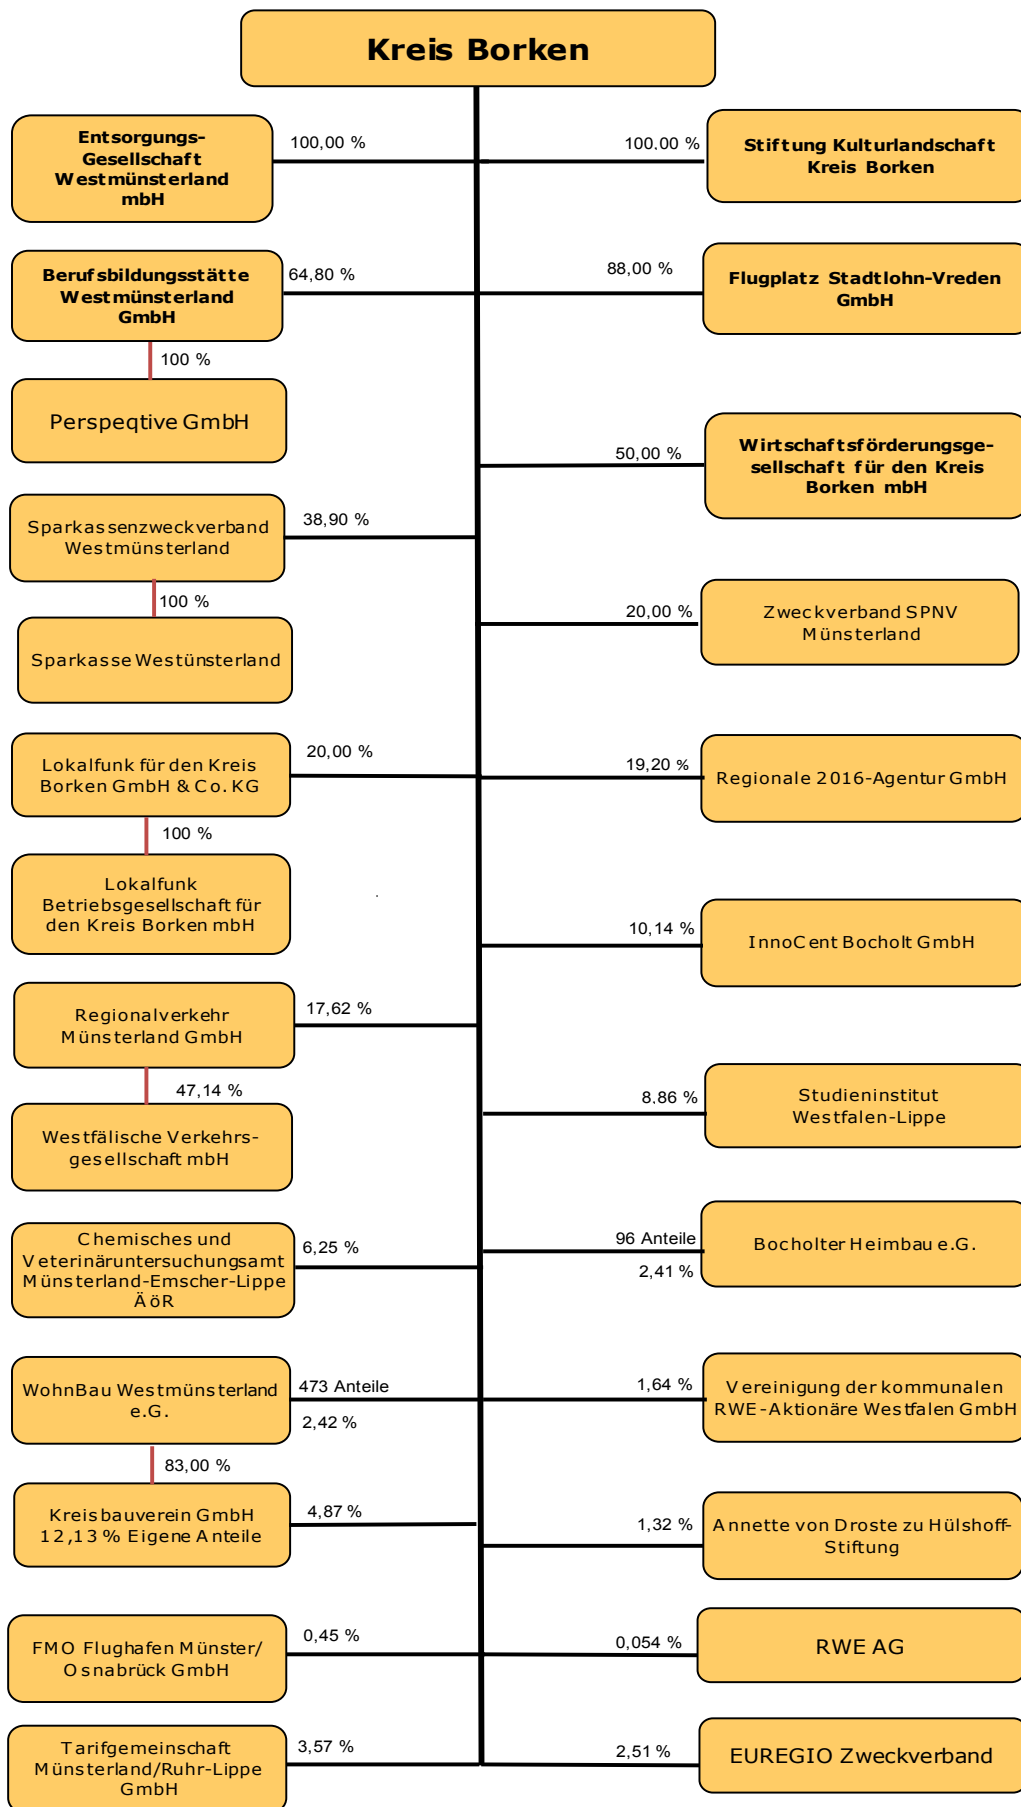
Kreis Borken

Entsorgungs-Gesellschaft Westmünsterland mbH
100,00 %

100.00 %
Stiftung Kulturlandschaft Kreis Borken

Berufsbildungsstätte Westmünsterland GmbH
64,80 %

88,00 %
Flugplatz Stadtlohn-Vreden GmbH

100 %
Perspeqtive GmbH

50,00 %
Wirtschaftsförderungsgesellschaft für den Kreis Borken mbH

Sparkassenzweckverband Westmünsterland
38,90 %

100 %
Sparkasse Westünsterland

20,00 %
Zweckverband SPNV Münsterland

Lokalfunk für den Kreis Borken GmbH & Co. KG
20,00 %

19,20 %
Regionale 2016-Agentur GmbH

100 %
Lokalfunk Betriebsgesellschaft für den Kreis Borken mbH

10,14 %
InnoCent Bocholt GmbH

Regionalverkehr Münsterland GmbH
17,62 %

47,14 %
Westfälische Verkehrsgesellschaft mbH

8,86 %
Studieninstitut Westfalen-Lippe

Chemisches und Veterinäruntersuchungsamt Münsterland-Emscher-Lippe AöR
6,25 %

96 Anteile
2,41 %
Bocholter Heimbau e.G.

WohnBau Westmünsterland e.G.
473 Anteile
2,42 %

1,64 %
Vereinigung der kommunalen RWE-Aktionäre Westfalen GmbH

83,00 %
Kreisbauverein GmbH 12,13 % Eigene Anteile
4,87 %

1,32 %
Annette von Droste zu Hülshoff-Stiftung

FMO Flughafen Münster/ Osnabrück GmbH
0,45 %

0,054 %
RWE AG

Tarifgemeinschaft Münsterland/Ruhr-Lippe GmbH
3,57 %

2,51 %
EUREGIO Zweckverband